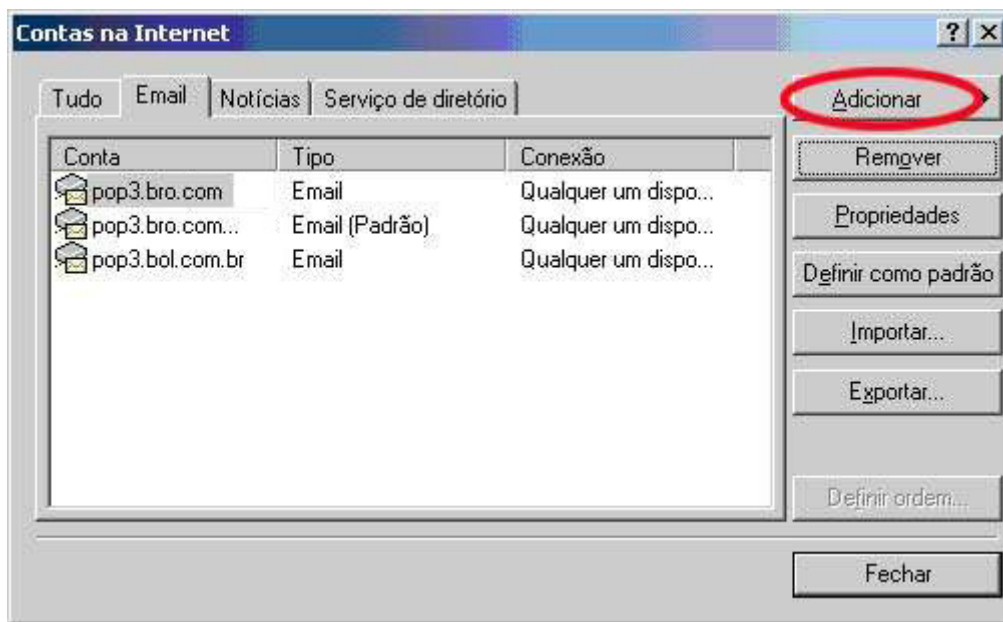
Contas na Internet

? X

Tudo | Email | Notícias | Serviço de diretório

| Conta | Tipo | Conexão |
|---|---|---|
| pop3.bro.com | Email | Qualquer um dispo... |
| pop3.bro.com... | Email (Padrão) | Qualquer um dispo... |
| pop3.bol.com.br | Email | Qualquer um dispo... |

Adicionar

Remover

Propriedades

Definir como padrão

Importar...

Exportar...

Definir ordem...

Fechar